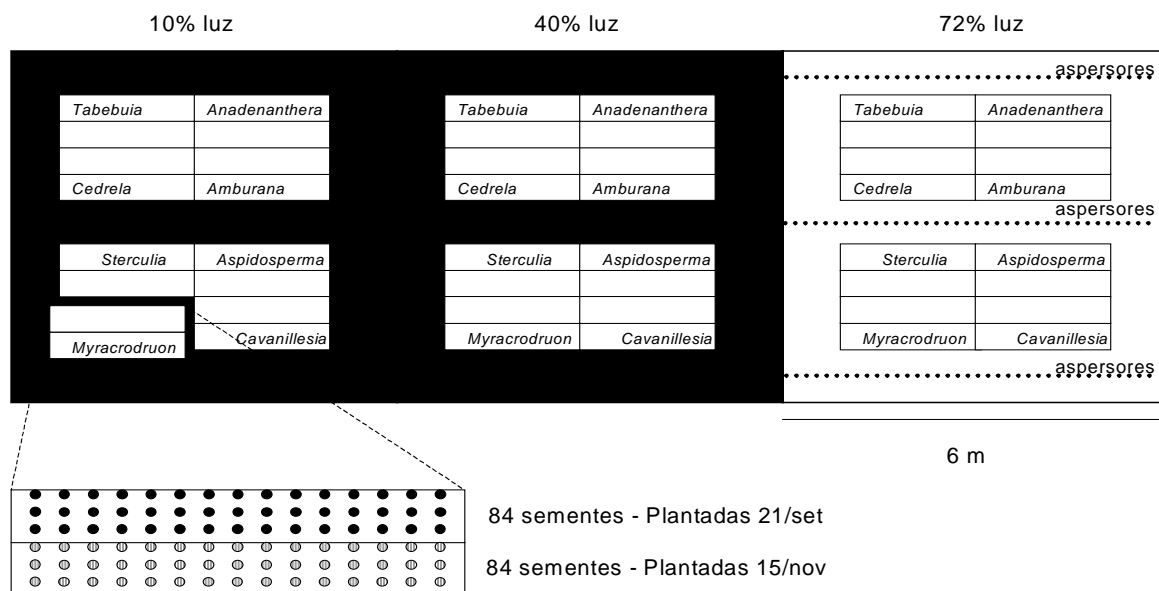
10% luz

40% luz

72% luz

aspersores

Tabebuia
Anadenanthera
Cedrela
Amburana

Sterculia
Aspidosperma
Myracrodruon
Cavanillesia

Tabebuia
Anadenanthera
Cedrela
Amburana

Sterculia
Aspidosperma
Myracrodruon
Cavanillesia

Tabebuia
Anadenanthera
Cedrela
Amburana

aspersores

Sterculia
Aspidosperma
Myracrodruon
Cavanillesia

aspersores

6 m

84 sementes - Plantadas 21/set

84 sementes - Plantadas 15/nov